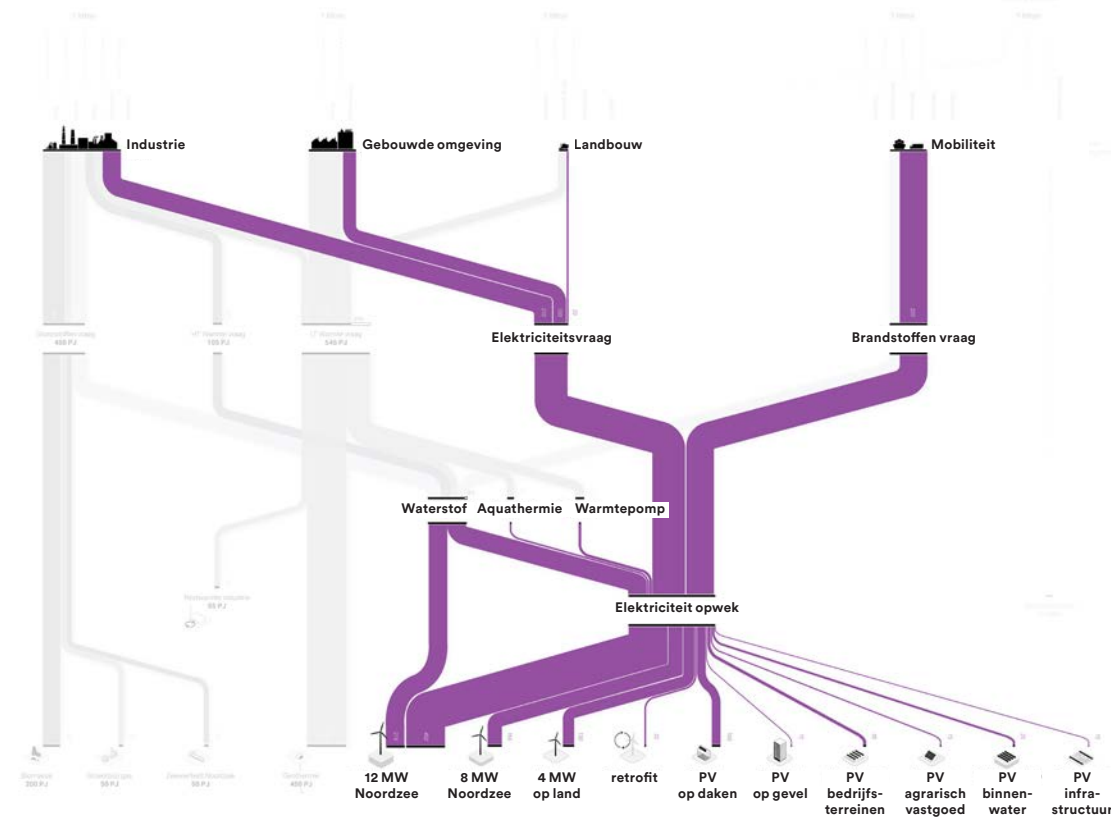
Industrie

Gebouwde omgeving

Landbouw

Mobiliteit

Elektriciteitsvraag

Brandstoffen vraag

Waterstof

Aquathermie

Warmtepomp

Elektriciteit opwek

12 MW Noordzee

8 MW Noordzee

4 MW op land

retrofit

PV op daken

PV op gevel

PV bedrijfsterreinen

PV agrarisch vastgoed

PV binnenwater

PV infrastructuu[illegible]